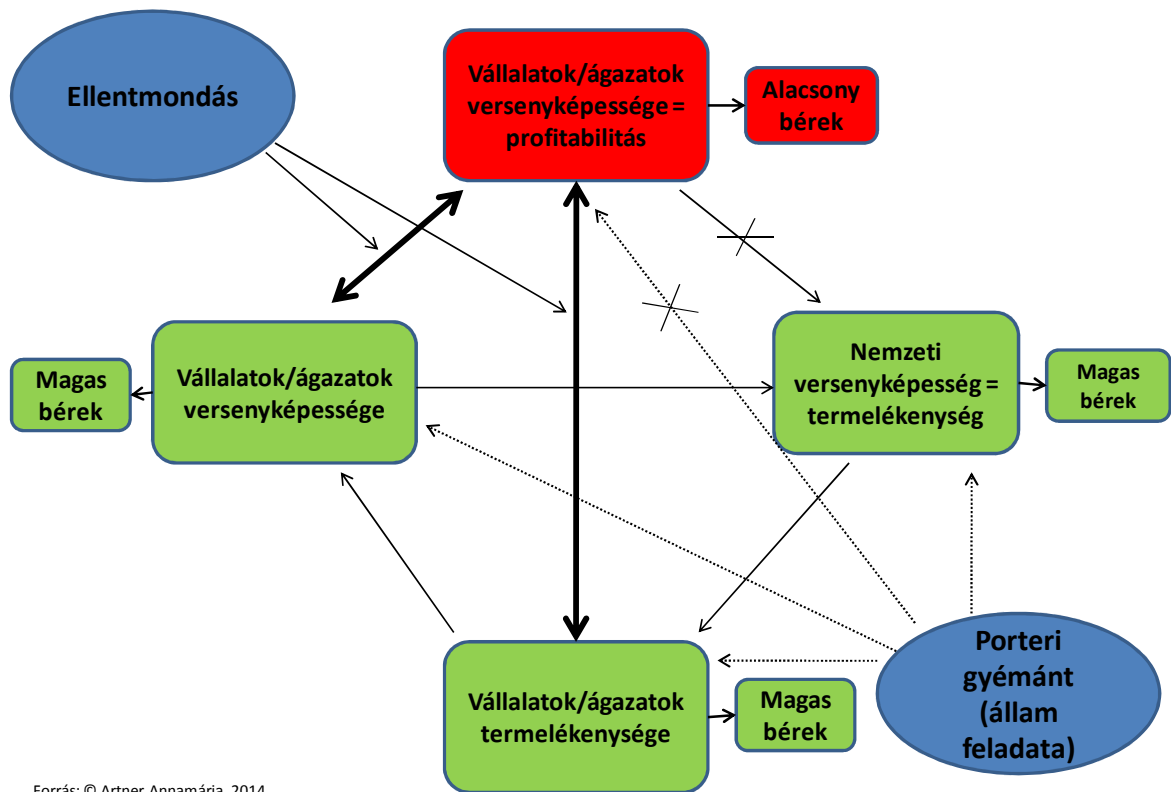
Ellentmondás

Vállalatok/ágazatok versenyképessége = profitabilitás

Alacsony bérek

Magas bérek

Vállalatok/ágazatok versenyképessége

Nemzeti versenyképesség = termelékenység

Magas bérek

Vállalatok/ágazatok termelékenysége

Magas bérek

Porteri gyémánt (állam feladata)

Forrás: © Artner Annamária, 2014